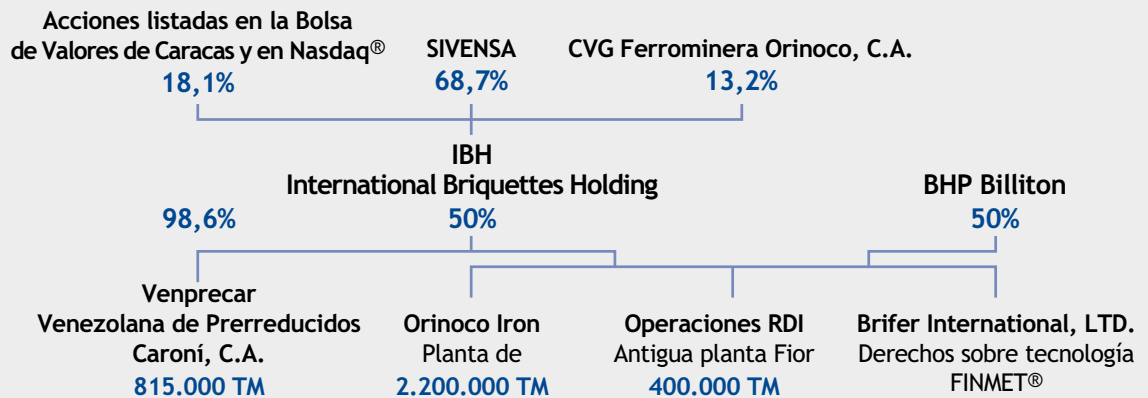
Acciones listadas en la Bolsa de Valores de Caracas y en Nasdaq®
18,1%

SIVENSA
68,7%

CVG Ferrominera Orinoco, C.A.
13,2%

IBH
International Briquettes Holding

98,6%

50%

BHP Billiton
50%

Venprecar
Venezolana de Prerreducidos Caroní, C.A.
815.000 TM

Orinoco Iron
Planta de
2.200.000 TM

Operaciones RDI
Antigua planta Fior
400.000 TM

Brifer International, LTD.
Derechos sobre tecnología FINMET®